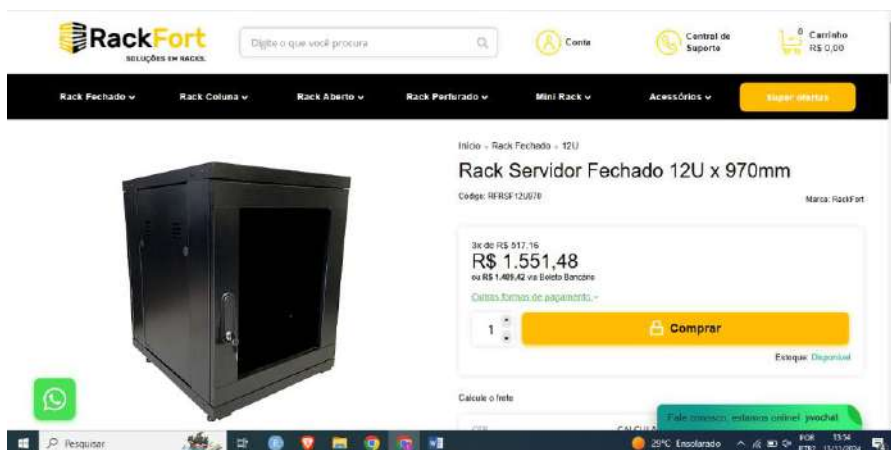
RackFort
SOLUÇÕES EM RACKS

Digite o que você procura

Conta

Central de Suporte

0 Carrinho R$ 0,00

Rack Fechado ⌄ Rack Coluna ⌄ Rack Aberto ⌄ Rack Perfurado ⌄ Mini Rack ⌄ Acessórios ⌄ Super ofertas

Início › Rack Fechado › 12U

Rack Servidor Fechado 12U x 970mm

Código: RFRSF12U970

Marca: RackFort

3x de R$ 517,16
R$ 1.551,48
ou R$ 1.409,42 via Boleto Bancário

Outras formas de pagamento ⌄

1

Comprar

Estoque: Disponível

Calcule o frete

CEP

CALCULAR

Fale conosco, estamos online! jivochat

Pesquisar

29°C Ensolarado

POR PTB2

13:34 13/11/2024